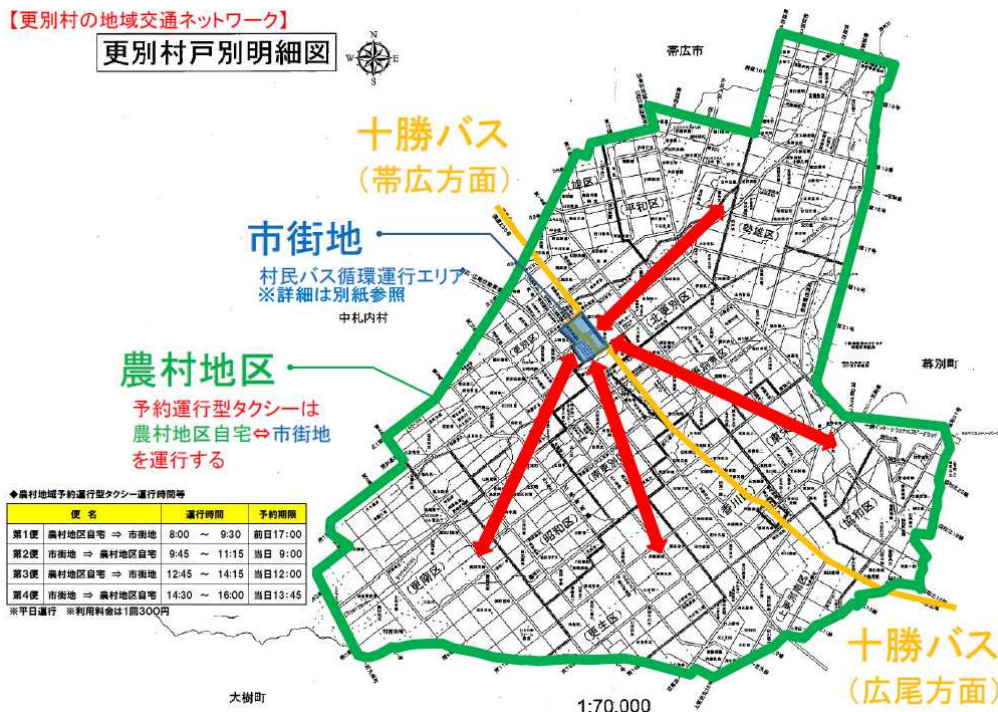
【更別村の地域交通ネットワーク】

更別村戸別明細図

N
W E
S

帯広市

十勝バス
（帯広方面）

市街地
村民バス循環運行エリア
※詳細は別紙参照

中札内村

農村地区
予約運行型タクシーは
農村地区自宅⇔市街地
を運行する

幕別町

◆農村地域予約運行型タクシー運行時間等

| 便 | 名 | 運行時間 | 予約期限 |
|---|---|---|---|
| 第1便 | 農村地区自宅 ⇒ 市街地 | 8:00 ～ 9:30 | 前日17:00 |
| 第2便 | 市街地 ⇒ 農村地区自宅 | 9:45 ～ 11:15 | 当日 9:00 |
| 第3便 | 農村地区自宅 ⇒ 市街地 | 12:45 ～ 14:15 | 当日12:00 |
| 第4便 | 市街地 ⇒ 農村地区自宅 | 14:30 ～ 16:00 | 当日13:45 |

※平日運行 ※利用料金は1回300円

平和区
勢雄区
北更別区
昭和区
更南区
更生区
協和区
上更別区

十勝バス
（広尾方面）

大樹町

1:70,000